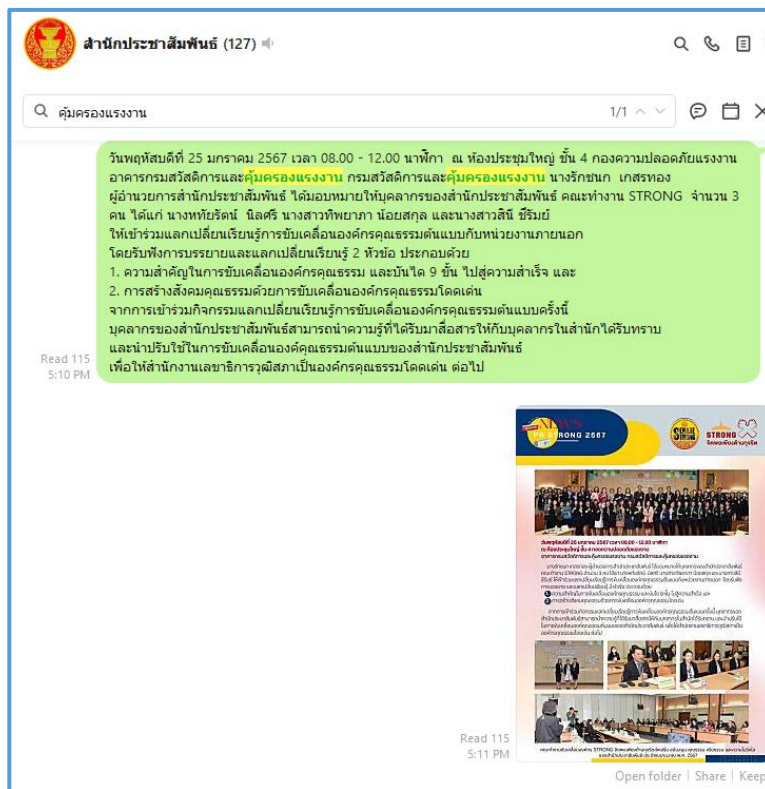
สำนักประชาสัมพันธ์ (127)

คุ้มครองแรงงาน

1/1

วันพฤหัสบดีที่ 25 มกราคม 2567 เวลา 08.00 - 12.00 นาฬิกา ณ ห้องประชุมใหญ่ ชั้น 4 กองความปลอดภัยแรงงาน อาคารกรมสวัสดิการและคุ้มครองแรงงาน กรมสวัสดิการและคุ้มครองแรงงาน นางรักชนก เกสรทอง ผู้อำนวยการสำนักประชาสัมพันธ์ ได้มอบหมายให้บุคลากรของสำนักประชาสัมพันธ์ คณะทำงาน STRONG จำนวน 3 คน ได้แก่ นางหทัยรัตน์ นิลศรี นางสาวทิพยาภา น้อยสกุล และนางสาวสินี ชีริมย์ ให้เข้าร่วมแลกเปลี่ยนเรียนรู้การขับเคลื่อนองค์กรคุณธรรมต้นแบบกับหน่วยงานภายนอก โดยรับฟังการบรรยายและแลกเปลี่ยนเรียนรู้ 2 หัวข้อ ประกอบด้วย
1. ความสำคัญในการขับเคลื่อนองค์กรคุณธรรม และบันได 9 ขั้น ไปสู่ความสำเร็จ และ
2. การสร้างสังคมคุณธรรมด้วยการขับเคลื่อนองค์กรคุณธรรมโดดเด่น
จากการเข้าร่วมกิจกรรมแลกเปลี่ยนเรียนรู้การขับเคลื่อนองค์กรคุณธรรมต้นแบบครั้งนี้ บุคลากรของสำนักประชาสัมพันธ์สามารถนำความรู้ที่ได้รับมาสื่อสารให้กับบุคลากรในสำนักได้รับทราบ และนำปรับใช้ในการขับเคลื่อนองค์คุณธรรมต้นแบบของสำนักประชาสัมพันธ์ เพื่อให้สำนักงานเลขาธิการวุฒิสภาเป็นองค์กรคุณธรรมโดดเด่น ต่อไป

Read 115
5:10 PM

NEWS
PR STRONG 2567
STRONG

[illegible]

Read 115
5:11 PM

Open folder | Share | Keep